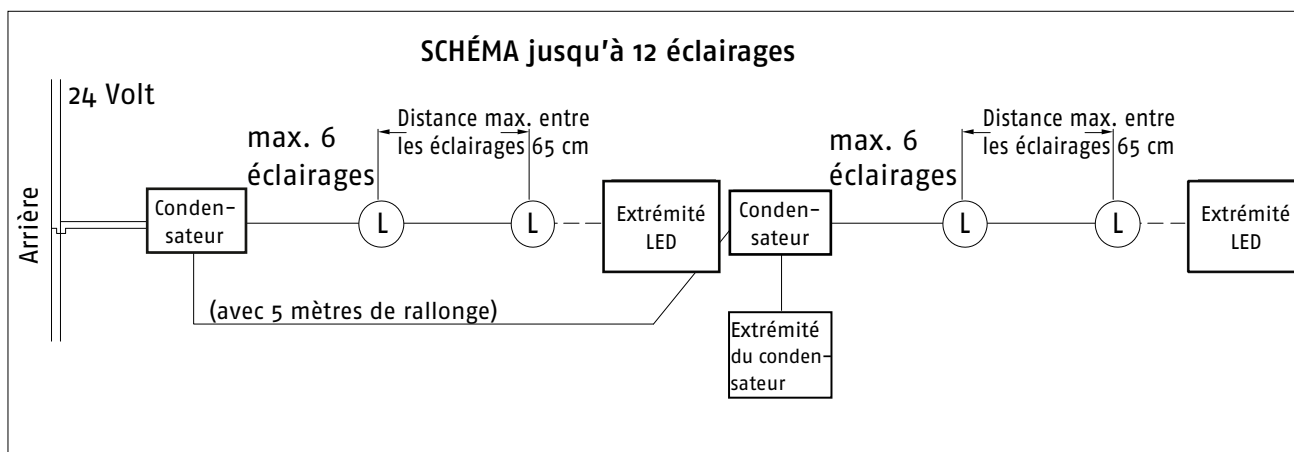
SCHÉMA jusqu'à 12 éclairages

24 Volt

Arrière

max. 6 éclairages

Distance max. entre les éclairages 65 cm

Condensateur

L

L

Extrémité LED

(avec 5 mètres de rallonge)

Condensateur

Extrémité du condensateur

max. 6 éclairages

Distance max. entre les éclairages 65 cm

L

L

Extrémité LED